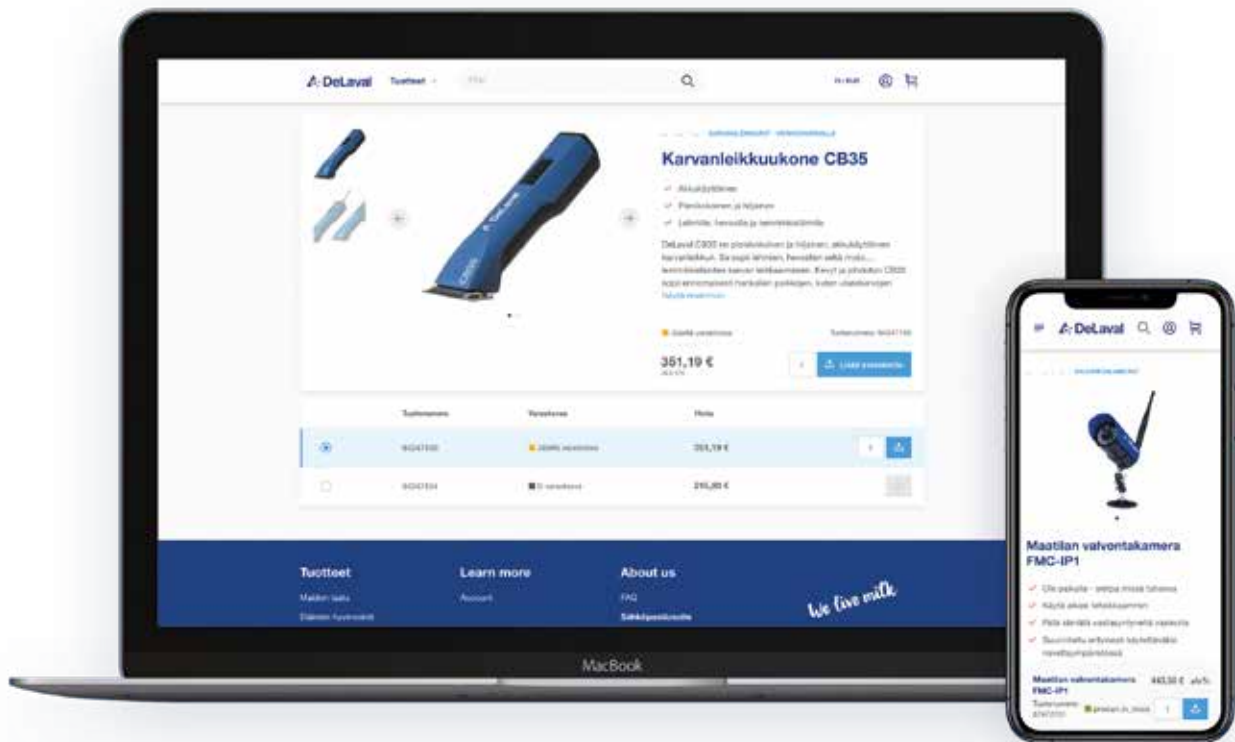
DeLaval Tuotteet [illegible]

Karvanleikkuukone CB35

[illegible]

351,19 €

Tuotenumero | Varastossa | Hinta
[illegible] | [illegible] | 351,19 €
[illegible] | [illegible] | 245,80 €

Tuotteet

Learn more

About us

FAQ

We live milk

MacBook

DeLaval

Maatilan valvontakamera FMC-IP1

Maatilan valvontakamera FMC-IP1

443,50 €